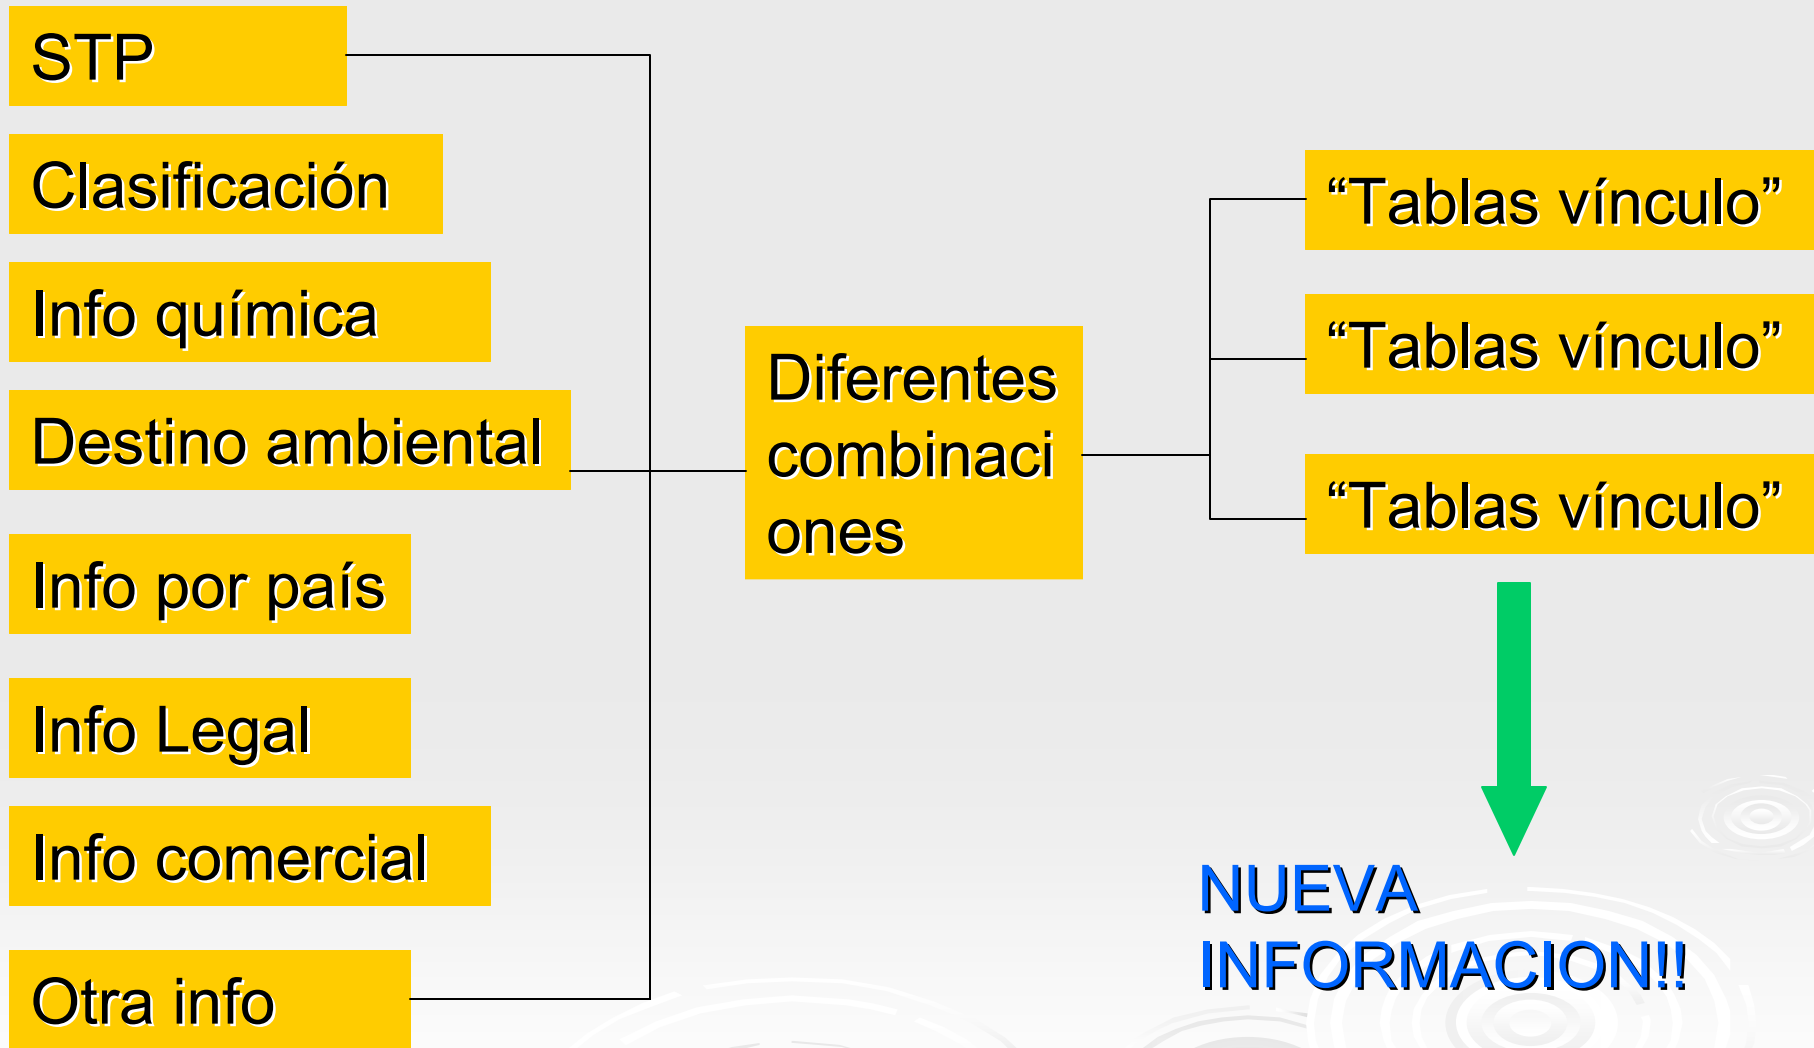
STP

Clasificación

Info química

Destino ambiental

Info por país

Info Legal

Info comercial

Otra info

Diferentes combinaciones

“Tablas vínculo”

“Tablas vínculo”

“Tablas vínculo”

NUEVA INFORMACION!!